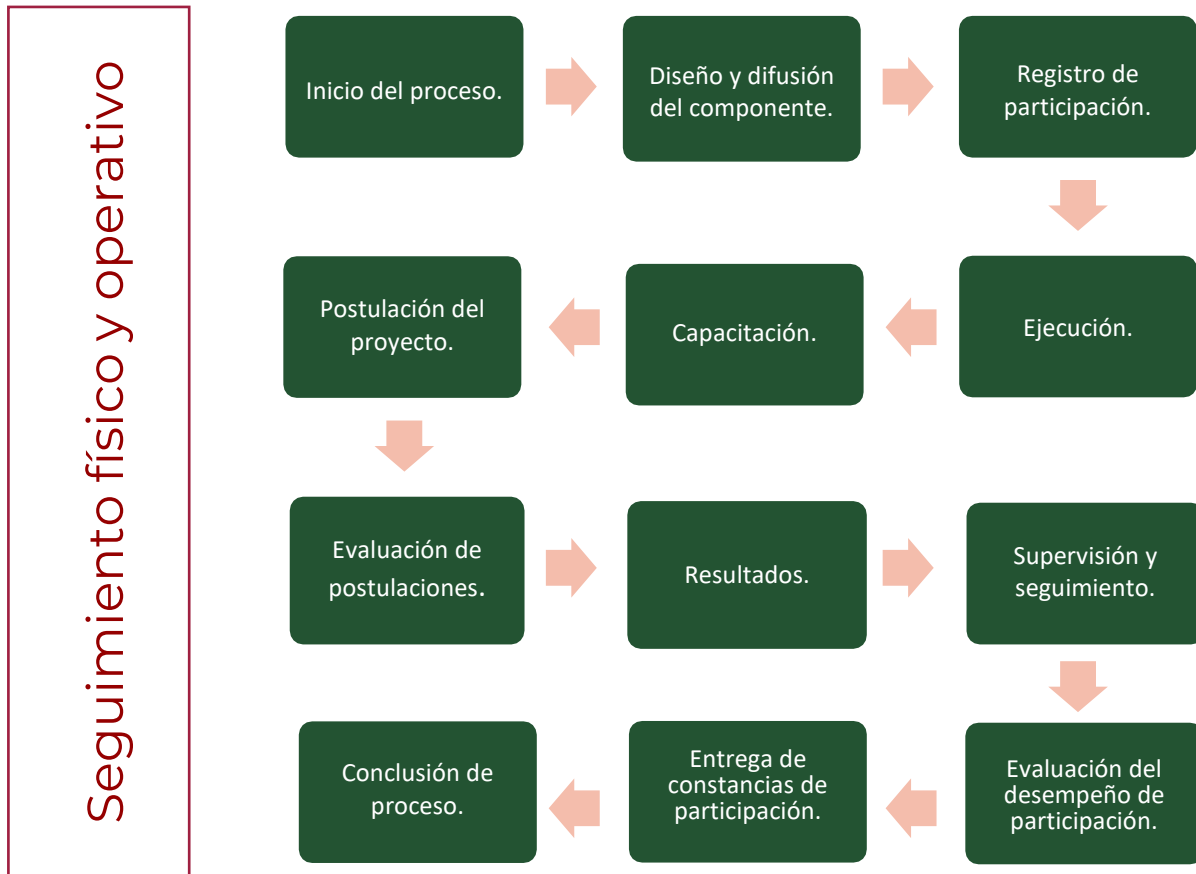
Seguimiento físico y operativo

Inicio del proceso.

Diseño y difusión del componente.

Registro de participación.

Ejecución.

Capacitación.

Postulación del proyecto.

Evaluación de postulaciones.

Resultados.

Supervisión y seguimiento.

Evaluación del desempeño de participación.

Entrega de constancias de participación.

Conclusión de proceso.